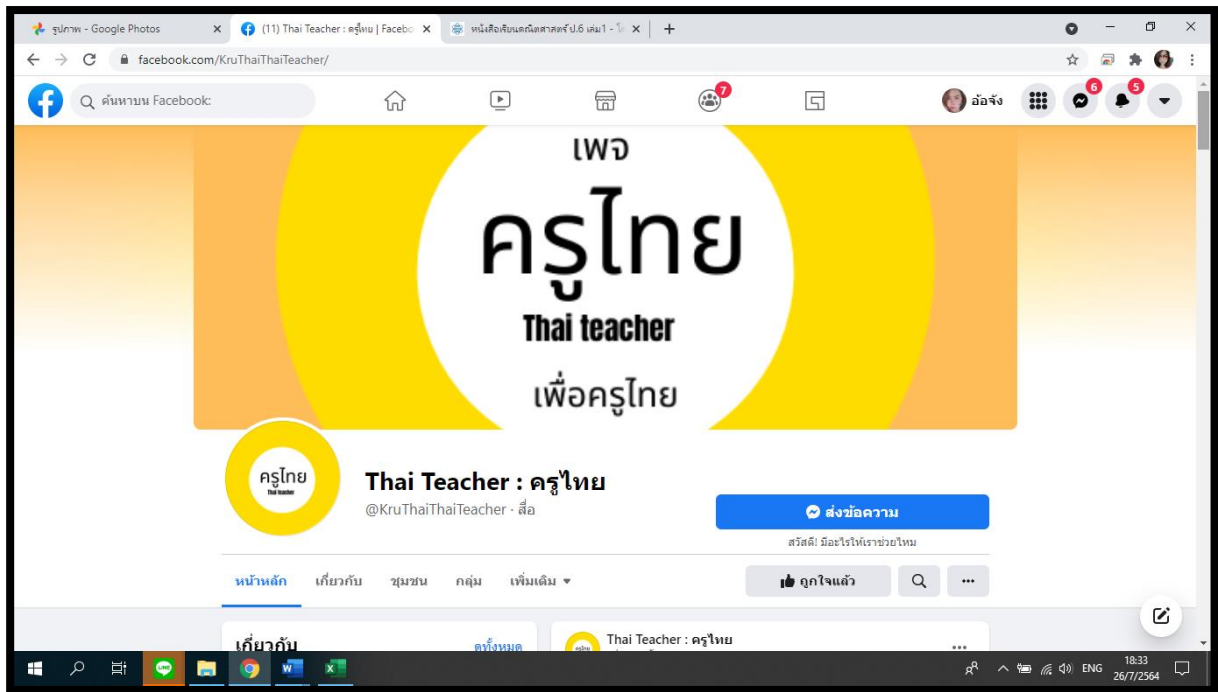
รูปภาพ - Google Photos ×
(11) Thai Teacher : ครูไทย | Facebo ×
หนังสือเรียนคณิตศาสตร์ ป.6 เล่ม1 - ×
+

facebook.com/KruThaiThaiTeacher/

ค้นหาบน Facebook

7

อ้อจัง
6
5

เพจ

ครูไทย

Thai teacher

เพื่อครูไทย

ครูไทย
Thai teacher

Thai Teacher : ครูไทย

@KruThaiThaiTeacher · สื่อ

ส่งข้อความ

สวัสดี! มีอะไรให้เราช่วยไหม

หน้าหลัก เกี่ยวกับ ชุมชน กลุ่ม เพิ่มเติม ▾

ถูกใจแล้ว

...

เกี่ยวกับ

ดูทั้งหมด

Thai Teacher : ครูไทย

...

ENG
18:33
26/7/2564